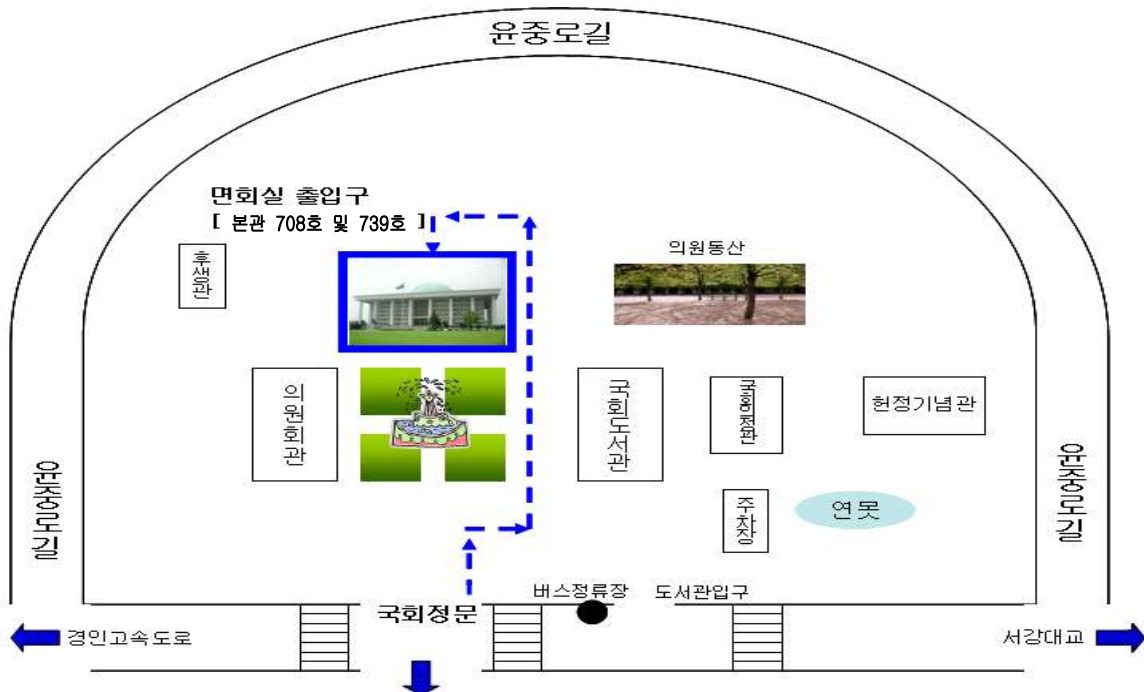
윤중로길

면회실 출입구
[ 본관 708호 및 739호 ]

후생관

의원동산

의원회관

국회도서관

국회의정관

헌정기념관

윤중로길

윤중로길

주차장

연못

버스정류장

도서관입구

국회정문

경인고속도로

서강대교